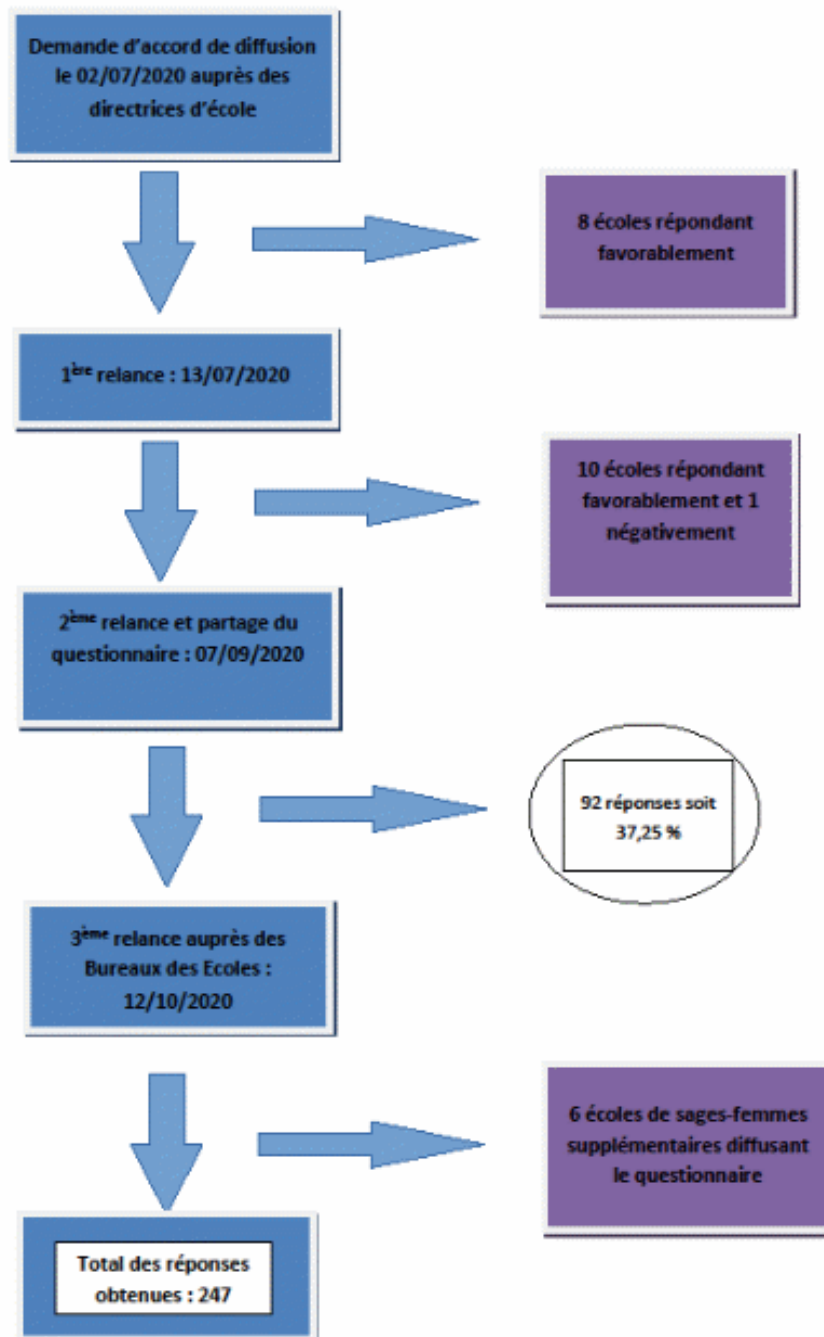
Demande d'accord de diffusion le 02/07/2020 auprès des directrices d'école

8 écoles répondant favorablement

1$^{ère}$ relance : 13/07/2020

10 écoles répondant favorablement et 1 négativement

2$^{ème}$ relance et partage du questionnaire : 07/09/2020

92 réponses soit 37,25 %

3$^{ème}$ relance auprès des Bureaux des Ecoles : 12/10/2020

6 écoles de sages-femmes supplémentaires diffusant le questionnaire

Total des réponses obtenues : 247